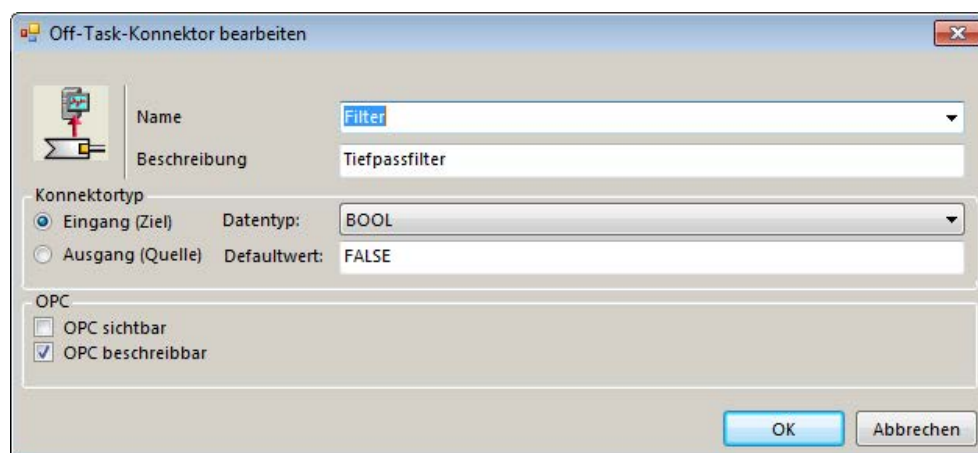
Off-Task-Konnektor bearbeiten

Name
Filter

Beschreibung
Tiefpassfilter

Konnektortyp
Eingang (Ziel)
Datentyp:
BOOL
Ausgang (Quelle)
Defaultwert:
FALSE

OPC
OPC sichtbar
OPC beschreibbar

OK
Abbrechen